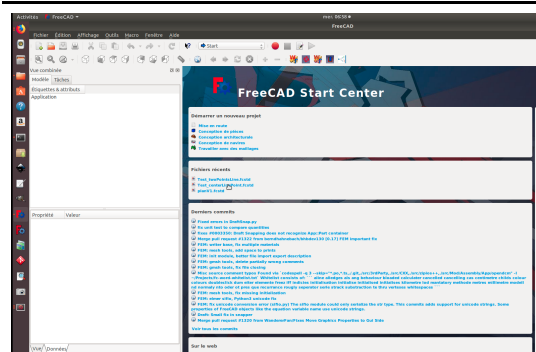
Activités FreeCAD ▾ mer. 06:59 ●
FreeCAD
Fichier Édition Affichage Outils Macro Fenêtre Aide
Start
Vue combinée
Modèle Tâches
Étiquettes & attributs
Application
Propriété Valeur
Vue Données
FreeCAD Start Center
Démarrer un nouveau projet
Mise en route
Conception de pièces
Conception architecturale
Conception de navire
Travailler avec des maillages
Fichiers récents
Test_IsoPoint11ms.fcstd
Test_contactgrainrant.fcstd
plant1.fcstd
Derniers commits
Fixed errors in Draft/Snap.py
fix unit test to compare quantities
fixes #0002350: Draft Snapping does not recognize App::Part container
Merge pull request #1121 from berndhahnebach/bhbdev130 (0.17) FEM important fix
FEM: writer base, fix multiple materials
FEM: mesh tools, add space to prints
FEM: Unit module, better file import export description
FEM: gmsh tools, delete partially wrong comments
FEM: gmsh tools, fix file closing
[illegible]
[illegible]
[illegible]
FEM: mesh tools, fix missing initialization
FEM: minor elfe, Python3 unicode fix
FEM: fix unicode conversion error (elfio.py) The elfio module could only contain the str type. This commits adds support for unicode strings, Some properties of FreeCAD objects like the equation variable name use unicode strings.
Draft: Small fix in snapper
Merge pull request #1120 from WandererFan/Fixes More Graphics Properties to Gui Side
Voir tous les commits
Sur le web